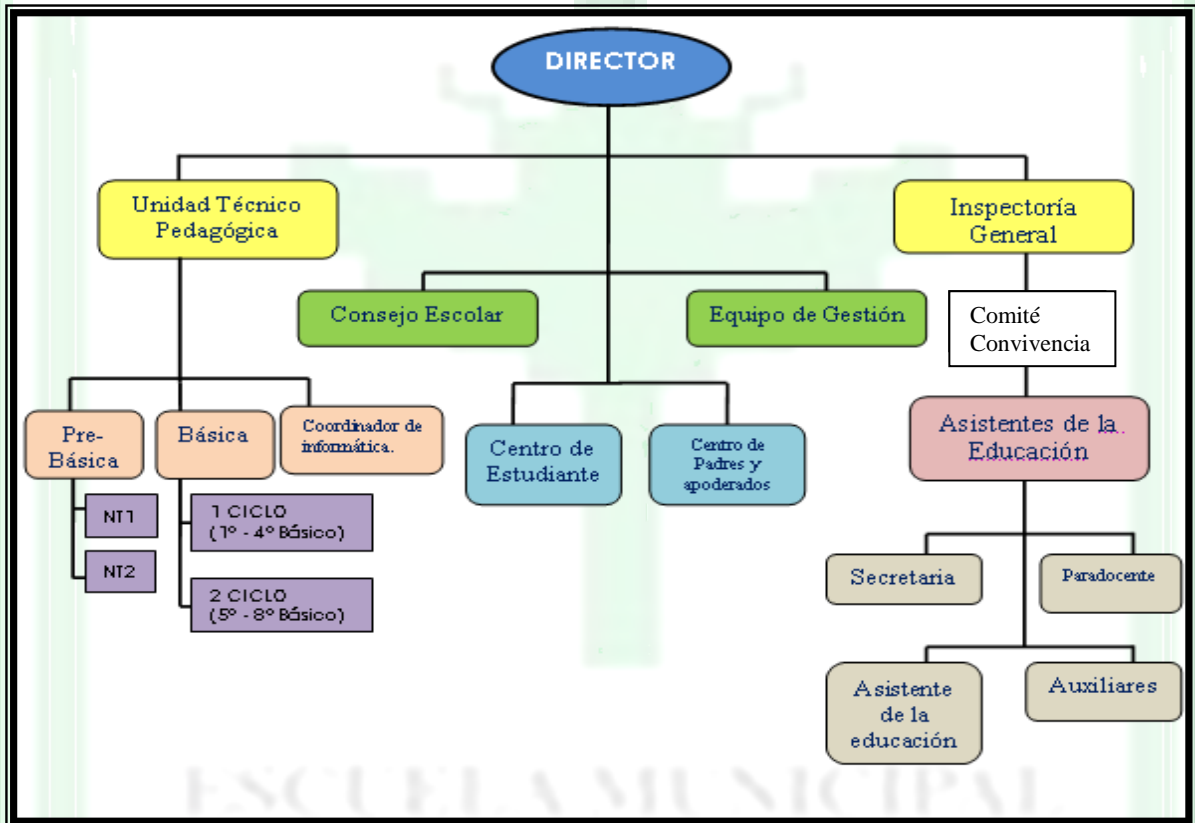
DIRECTOR

Unidad Técnico Pedagógica

Inspectoría General

Consejo Escolar

Equipo de Gestión

Comité Convivencia

Pre-Básica

Básica

Coordinador de informática.

Centro de Estudiante

Centro de Padres y apoderados

Asistentes de la Educación

NT1

NT2

1 CICLO (1° - 4° Básico)

2 CICLO (5° - 8° Básico)

Secretaria

Paradocente

Asistente de la educación

Auxiliares

ESCUELA MUNICIPAL